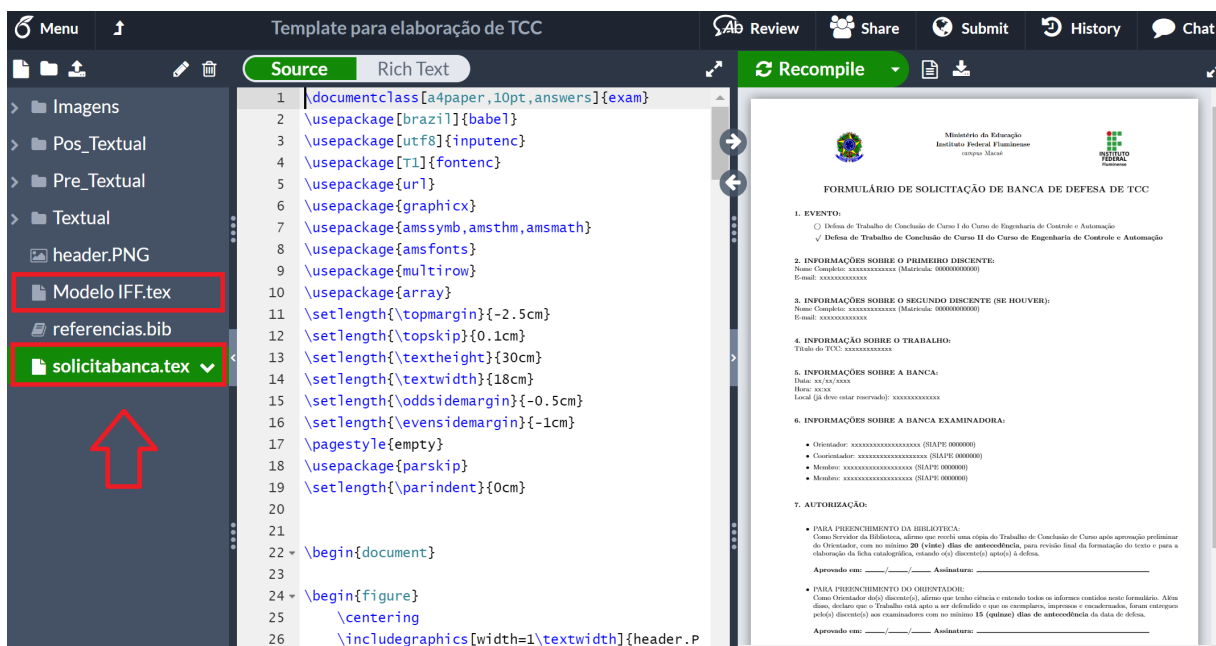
Menu

Template para elaboração de TCC

Review Share Submit History Chat

Source Rich Text

Recompile

Imagens
Pos_Textual
Pre_Textual
Textual
header.PNG
Modelo IFF.tex
referencias.bib
solicitabanca.tex

1 \documentclass[a4paper,10pt,answers]{exam}
2 \usepackage[brazil]{babel}
3 \usepackage[utf8]{inputenc}
4 \usepackage[T1]{fontenc}
5 \usepackage{url}
6 \usepackage{graphicx}
7 \usepackage{amssymb,amsthm,amsmath}
8 \usepackage{amsfonts}
9 \usepackage{multirow}
10 \usepackage{array}
11 \setlength{\topmargin}{-2.5cm}
12 \setlength{\topskip}{0.1cm}
13 \setlength{\textheight}{30cm}
14 \setlength{\textwidth}{18cm}
15 \setlength{\oddsidemargin}{-0.5cm}
16 \setlength{\evensidemargin}{-1cm}
17 \pagestyle{empty}
18 \usepackage{parskip}
19 \setlength{\parindent}{0cm}
20
21
22 \begin{document}
23
24 \begin{figure}
25 \centering
26 \includegraphics[width=1\textwidth]{header.P

Ministério da Educação
Instituto Federal Fluminense
campus Macaé

INSTITUTO FEDERAL Fluminense

FORMULÁRIO DE SOLICITAÇÃO DE BANCA DE DEFESA DE TCC

1. EVENTO:
○ Defesa de Trabalho de Conclusão de Curso I do Curso de Engenharia de Controle e Automação
✓ Defesa de Trabalho de Conclusão de Curso II do Curso de Engenharia de Controle e Automação

2. INFORMAÇÕES SOBRE O PRIMEIRO DISCENTE:
Nome Completo: xxxxxxxxxxxx (Matrícula: 000000000000)
E-mail: xxxxxxxxxxxx

3. INFORMAÇÕES SOBRE O SEGUNDO DISCENTE (SE HOUVER):
Nome Completo: xxxxxxxxxxxx (Matrícula: 000000000000)
E-mail: xxxxxxxxxxxx

4. INFORMAÇÃO SOBRE O TRABALHO:
Título do TCC: xxxxxxxxxxxx

5. INFORMAÇÕES SOBRE A BANCA:
Data: xx/xx/xxxx
Hora: xx:xx
Local (já deve estar reservado): xxxxxxxxxxxx

6. INFORMAÇÕES SOBRE A BANCA EXAMINADORA:

• Orientador: xxxxxxxxxxxxxxxxxx (SIAPE 0000000)
• Coorientador: xxxxxxxxxxxxxxxxxx (SIAPE 0000000)
• Membro: xxxxxxxxxxxxxxxxxx (SIAPE 0000000)
• Membro: xxxxxxxxxxxxxxxxxx (SIAPE 0000000)

7. AUTORIZAÇÃO:

• PARA PREENCHIMENTO DA BIBLIOTECA:
Como Servidor da Biblioteca, afirmo que recebi uma cópia do Trabalho de Conclusão de Curso após aprovação preliminar do Orientador, com no mínimo 20 (vinte) dias de antecedência, para revisão final da formatação do texto e para a elaboração da ficha catalográfica, estando o(s) discente(s) apto(s) à defesa.

Aprovado em: ___/___/___ Assinatura: ___

• PARA PREENCHIMENTO DO ORIENTADOR:
Como Orientador do(s) discente(s), afirmo que tenho ciência e entendo todos os informes contidos neste formulário. Além disso, declaro que o Trabalho está apto a ser defendido e que os exemplares, impressos e encadernados, foram entregues pelo(s) discente(s) aos examinadores com no mínimo 15 (quinze) dias de antecedência da data de defesa.

Aprovado em: ___/___/___ Assinatura: ___